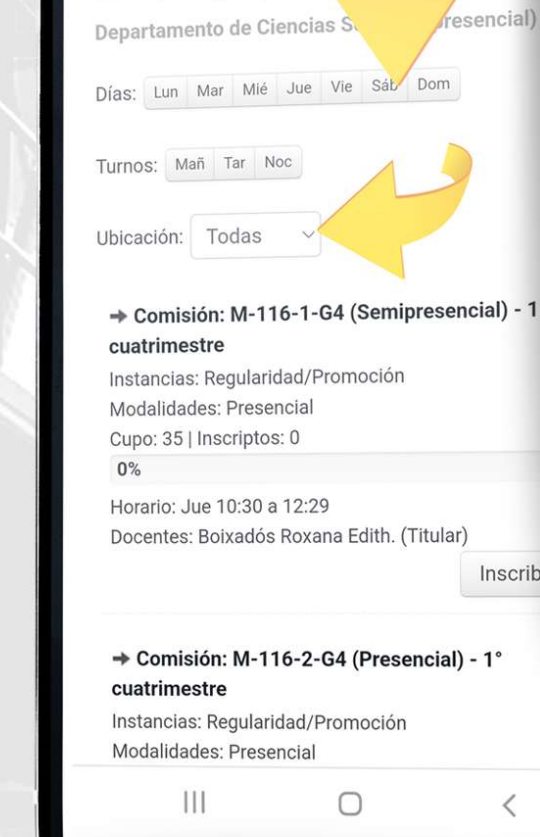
Departamento de Ciencias S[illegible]resencial)

Días: Lun Mar Mié Jue Vie Sáb Dom

Turnos: Mañ Tar Noc

Ubicación: Todas

→ Comisión: M-116-1-G4 (Semipresencial) - 1 cuatrimestre

Instancias: Regularidad/Promoción

Modalidades: Presencial

Cupo: 35 | Inscriptos: 0

0%

Horario: Jue 10:30 a 12:29

Docentes: Boixadós Roxana Edith. (Titular)

Inscrib

→ Comisión: M-116-2-G4 (Presencial) - 1° cuatrimestre

Instancias: Regularidad/Promoción

Modalidades: Presencial